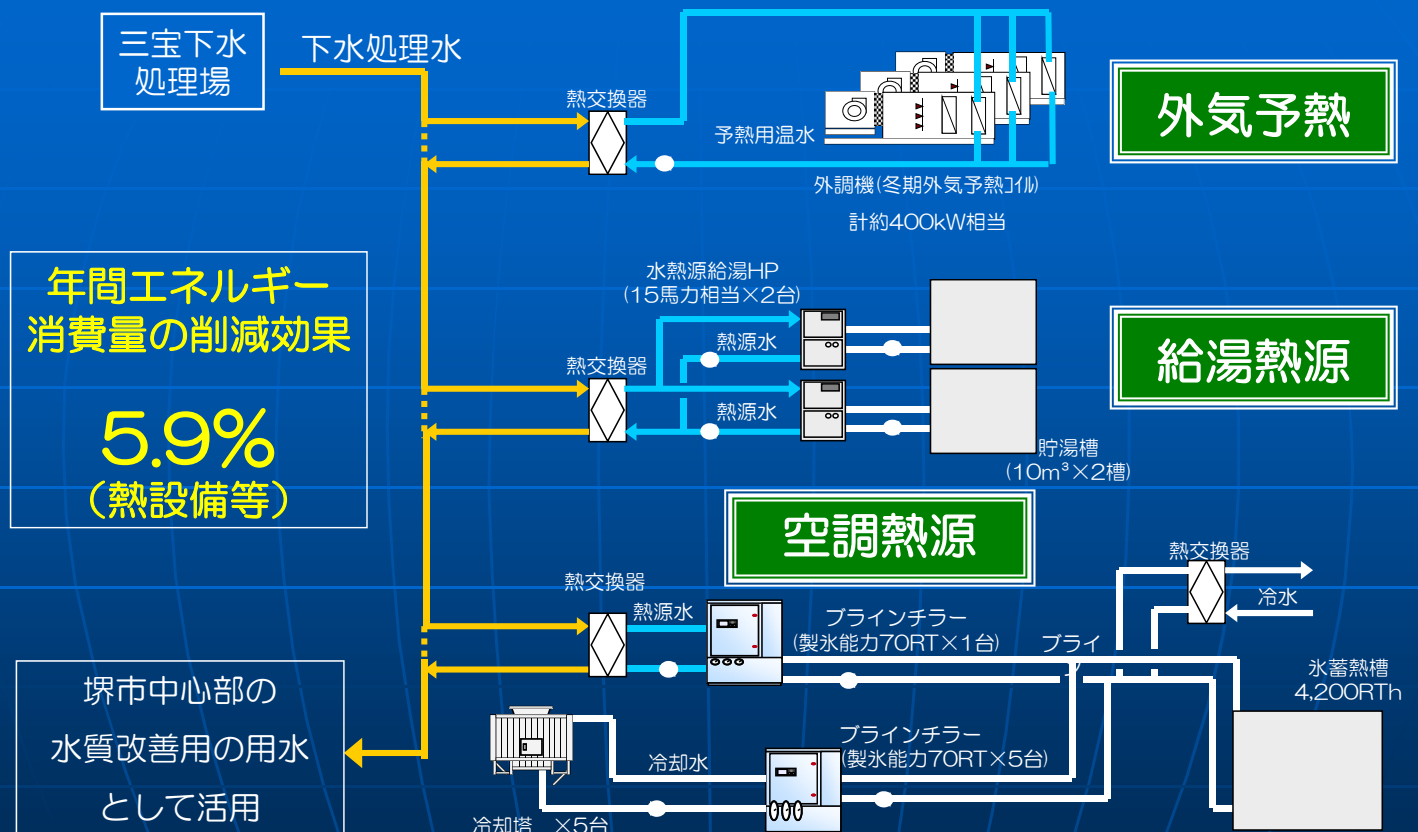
三宝下水処理場

下水処理水

熱交換器

予熱用温水

外調機(冬期外気予熱コイル)
計約400kW相当

外気予熱

年間エネルギー消費量の削減効果

5.9%
(熱設備等)

水熱源給湯HP
(15馬力相当×2台)

熱交換器

熱源水

熱源水

給湯熱源

貯湯槽
(10m³×2槽)

空調熱源

熱交換器

冷水

熱交換器

熱源水

ブラインチラー
(製氷能力70RT×1台)

ブライ

氷蓄熱槽
4,200RTh

堺市中心部の水質改善用の用水として活用

冷却水

ブラインチラー
(製氷能力70RT×5台)

冷却塔 ×5台